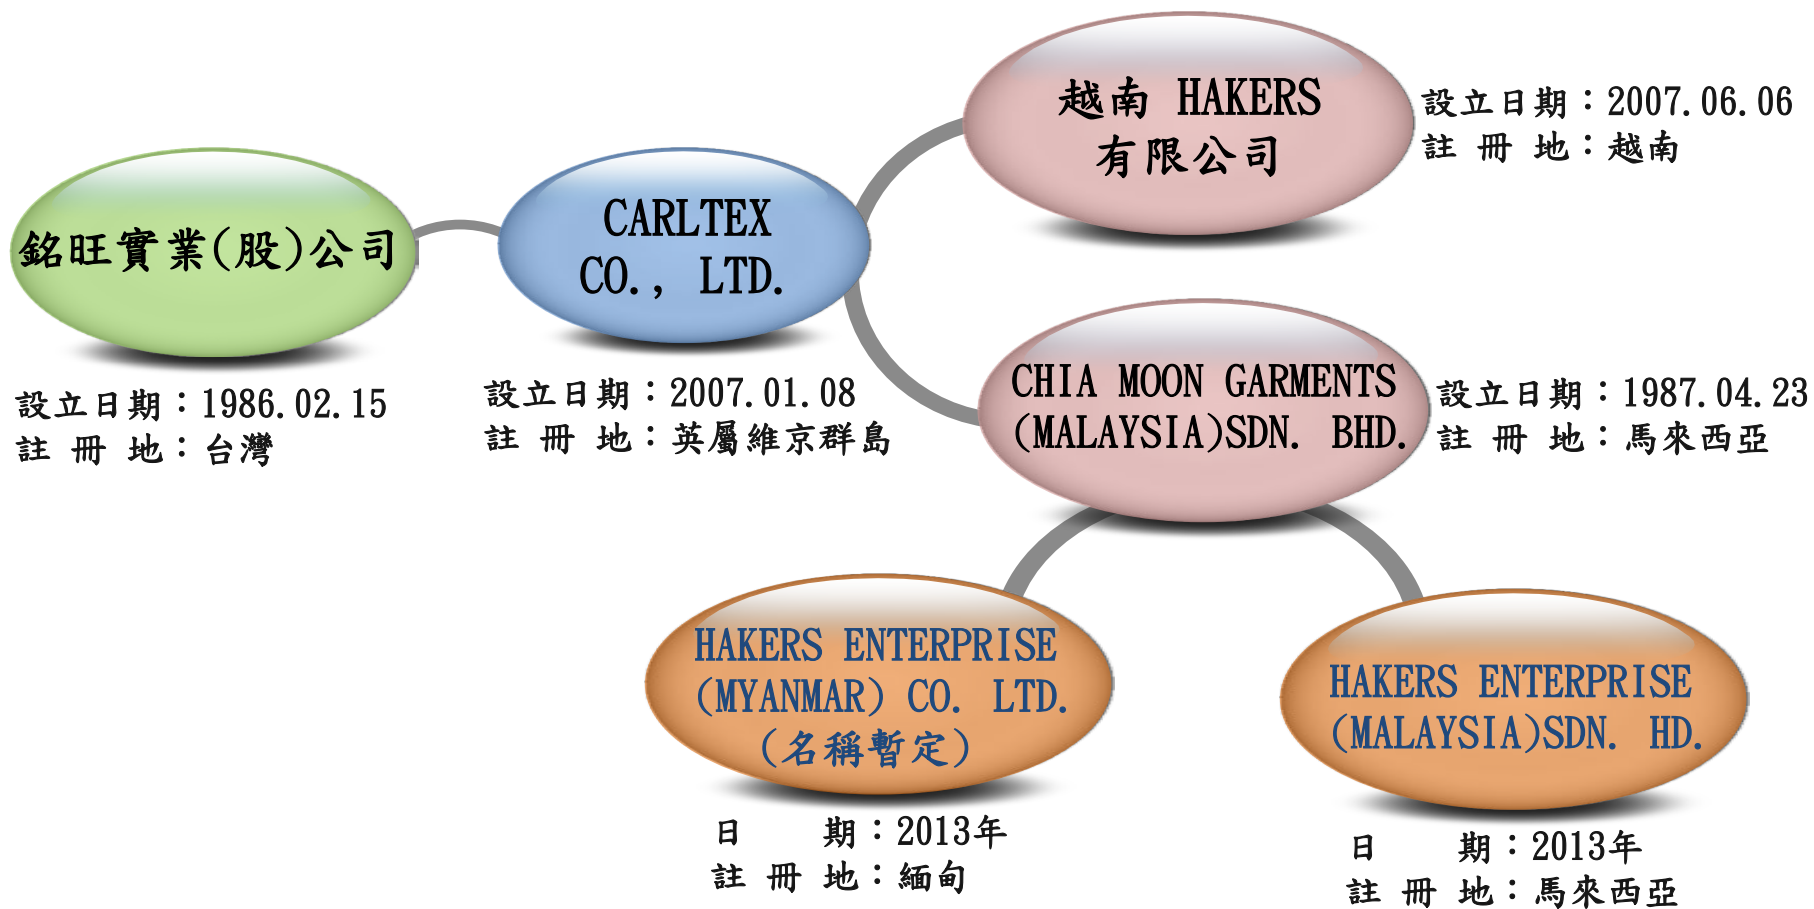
越南 HAKERS
有限公司

設立日期：2007.06.06
註 冊 地：越南

銘旺實業(股)公司

設立日期：1986.02.15
註 冊 地：台灣

CARLTEX
CO., LTD.

設立日期：2007.01.08
註 冊 地：英屬維京群島

CHIA MOON GARMENTS
(MALAYSIA)SDN. BHD.

設立日期：1987.04.23
註 冊 地：馬來西亞

HAKERS ENTERPRISE
(MYANMAR) CO. LTD.
(名稱暫定)

日 期：2013年
註 冊 地：緬甸

HAKERS ENTERPRISE
(MALAYSIA)SDN. HD.

日 期：2013年
註 冊 地：馬來西亞